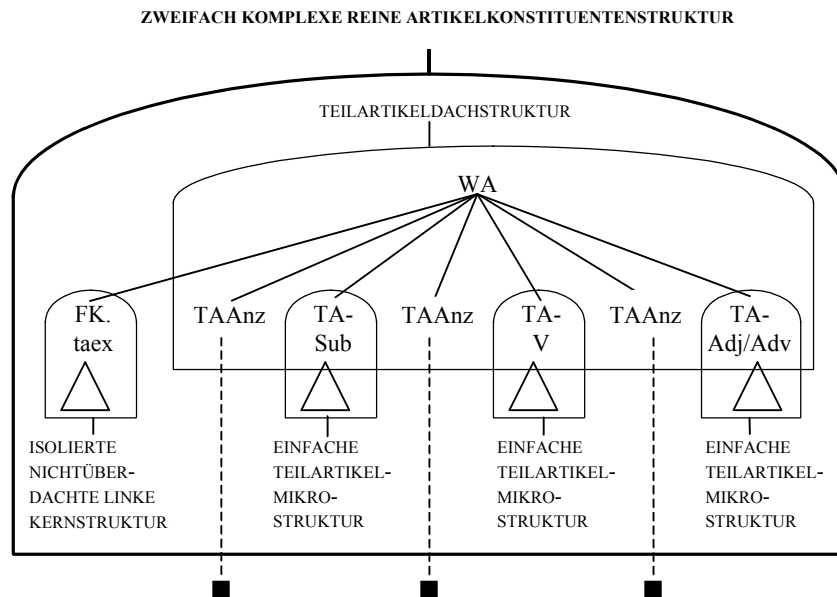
ZWEIFACH KOMPLEXE REINE ARTIKELKONSTITUENTENSTRUKTUR

TEILARTIKELDACHSTRUKTUR

WA

FK. taex

TAAnz

TA-Sub

TAAnz

TA-V

TAAnz

TA-Adj/Adv

ISOLIERTE NICHTÜBERDACHTE LINKE KERNSTRUKTUR

EINFACHE TEILARTIKEL-MIKRO-STRUKTUR

EINFACHE TEILARTIKEL-MIKRO-STRUKTUR

EINFACHE TEILARTIKEL-MIKRO-STRUKTUR